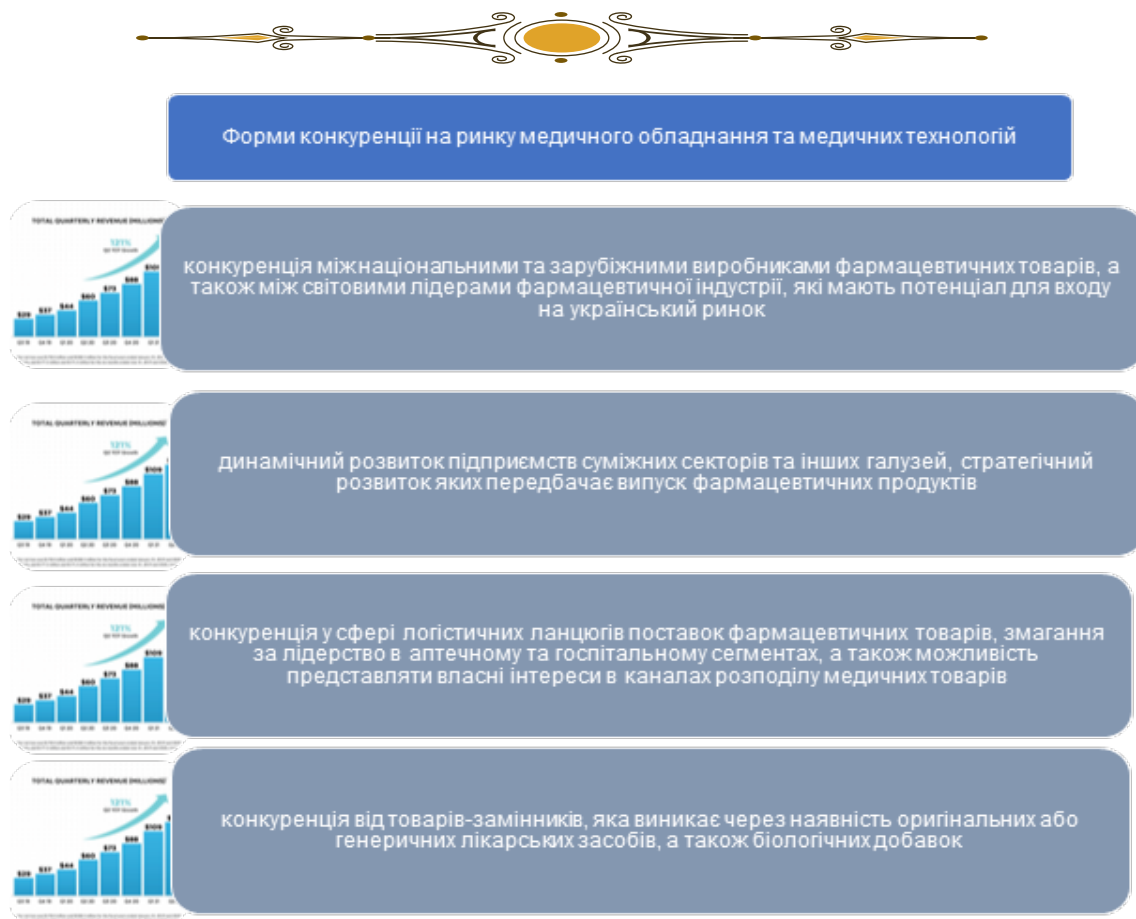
Форми конкуренції на ринку медичного обладнання та медичних технологій

TOTAL QUARTERLY REVENUE (MILLIONS)

конкуренція між національними та зарубіжними виробниками фармацевтичних товарів, а також між світовими лідерами фармацевтичної індустрії, які мають потенціал для входу на український ринок

TOTAL QUARTERLY REVENUE (MILLIONS)

динамічний розвиток підприємств суміжних секторів та інших галузей, стратегічний розвиток яких передбачає випуск фармацевтичних продуктів

TOTAL QUARTERLY REVENUE (MILLIONS)

конкуренція у сфері логістичних ланцюгів поставок фармацевтичних товарів, змагання за лідерство в аптечному та госпітальному сегментах, а також можливість представляти власні інтереси в каналах розподілу медичних товарів

TOTAL QUARTERLY REVENUE (MILLIONS)

конкуренція від товарів-замінників, яка виникає через наявність оригінальних або генеричних лікарських засобів, а також біологічних добавок